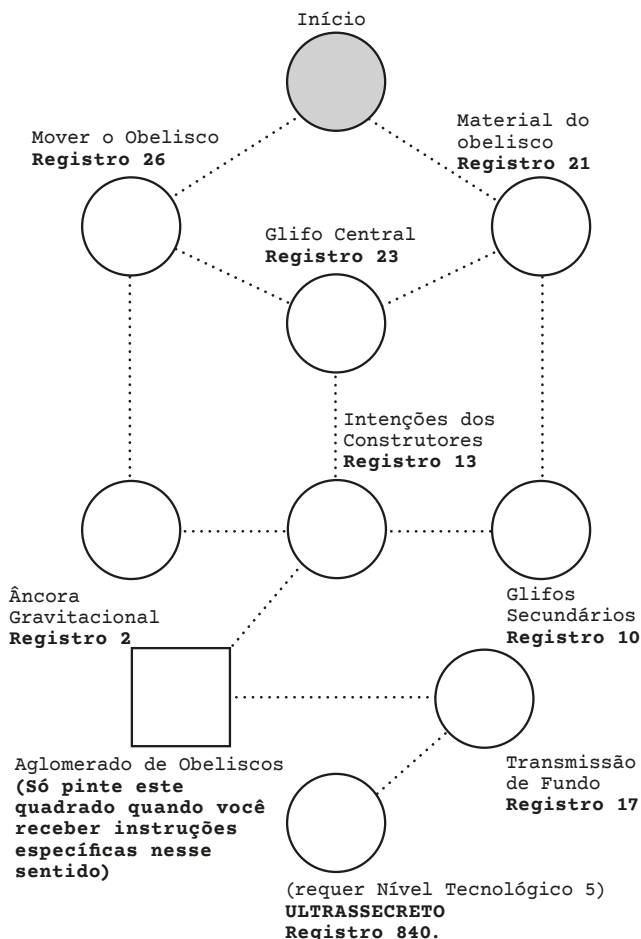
Início

Mover o Obelisco
**Registro 26**

Material do obelisco
**Registro 21**

Glifo Central
**Registro 23**

Intenções dos Construtores
**Registro 13**

Âncora Gravitacional
**Registro 2**

Glifos Secundários
**Registro 10**

Aglomerado de Obeliscos
**(Só pinte este quadrado quando você receber instruções específicas nesse sentido)**

Transmissão de Fundo
**Registro 17**

(requer Nível Tecnológico 5)
**ULTRASSECRETO**
**Registro 840.**